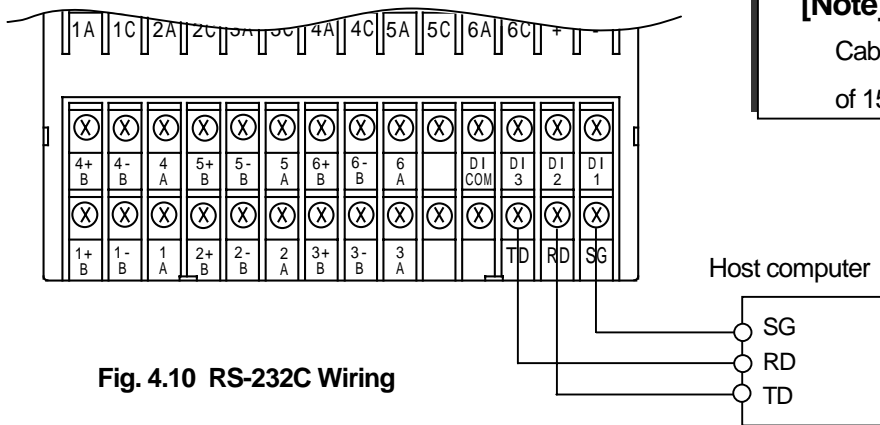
1A 1C 2A 2C 3A 3C 4A 4C 5A 5C 6A 6C + -

4+ B
4- B
4 A
5+ B
5- B
5 A
6+ B
6- B
6 A
DI COM
DI 3
DI 2
DI 1

1+ B
1- B
1 A
2+ B
2- B
2 A
3+ B
3- B
3 A
TD
RD
SG

[Note]
Cab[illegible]
of 15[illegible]

Host computer

SG
RD
TD

Fig. 4.10 RS-232C Wiring